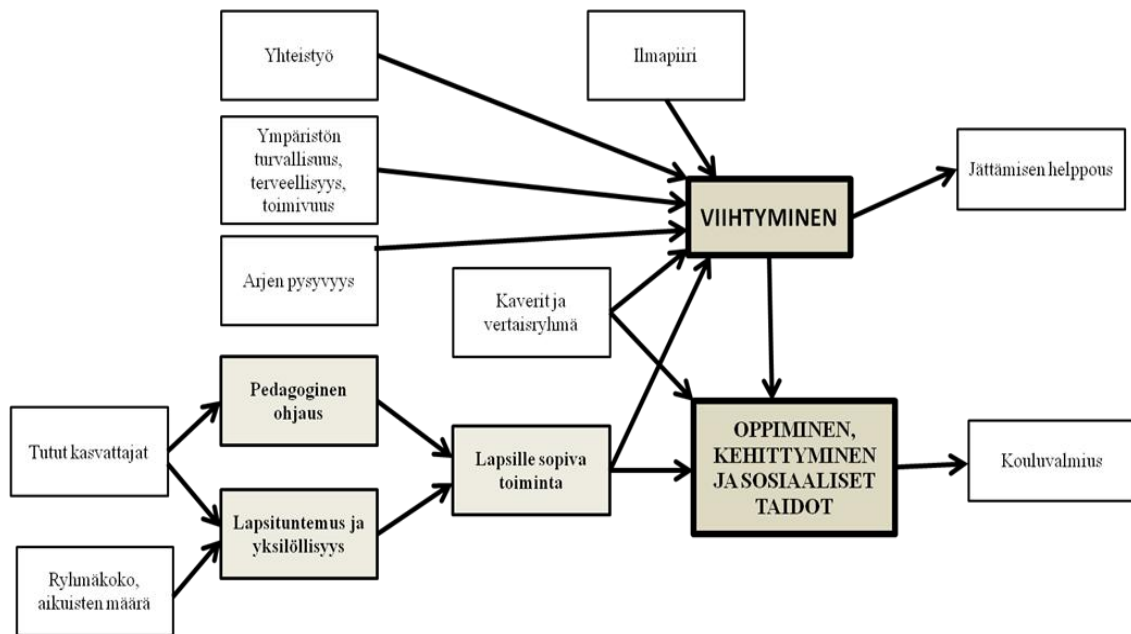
Yhteistyö

Ilmapiiri

Ympäristön turvallisuus, terveellisyys, toimivuus

VIIHTYMINEN

Jättämisen helppous

Arjen pysyvyys

Kaverit ja vertaisryhmä

Pedagoginen ohjaus

Tutut kasvattajat

Lapsille sopiva toiminta

OPPIMINEN, KEHITTYMINEN JA SOSIAALISET TAIDOT

Kouluvalmius

Lapsituntemus ja yksilöllisyys

Ryhmäkoko, aikuisten määrä